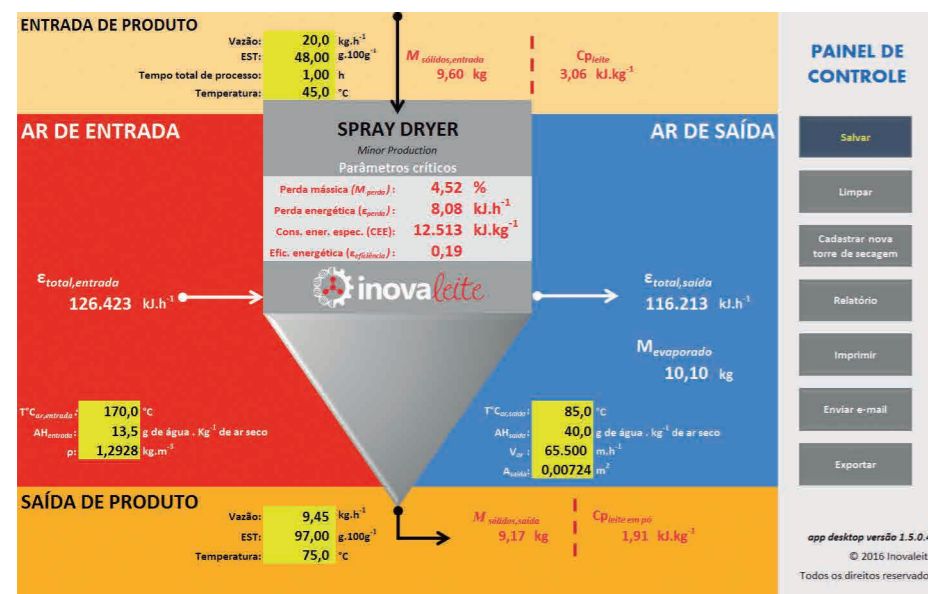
ENTRADA DE PRODUTO

| | | |
|---|---|---|
| Vazão: | 20,0 | $kg.h^{-1}$ |
| EST: | 48,00 | $g.100g^{-1}$ |
| Tempo total de processo: | 1,00 | h |
| Temperatura: | 45,0 | °C |

$M_{sólidos,entrada}$ 9,60 kg

$Cp_{leite}$ 3,06 $kJ.kg^{-1}$

PAINEL DE CONTROLE

AR DE ENTRADA

SPRAY DRYER
Minor Production
Parâmetros críticos

| | | |
|---|---|---|
| Perda mássica ($M_{perda}$): | 4,52 | % |
| Perda energética ($\varepsilon_{perda}$): | 8,08 | $kJ.h^{-1}$ |
| Cons. ener. espec. (CEE): | 12.513 | $kJ.kg^{-1}$ |
| Efic. energética ($\varepsilon_{eficiência}$): | 0,19 | |

AR DE SAÍDA

Salvar

Limpar

Cadastrar nova torre de secagem

Relatório

Imprimir

Enviar e-mail

Exportar

$\varepsilon_{total,entrada}$
126.423 $kJ.h^{-1}$

inovaleite

$\varepsilon_{total,saída}$
116.213 $kJ.h^{-1}$

$M_{evaporado}$
10,10 kg

| | | |
|---|---|---|
| $T°C_{ar,entrada}$: | 170,0 | °C |
| $AH_{entrada}$: | 13,5 | g de água . $Kg^{-1}$ de ar seco |
| ρ: | 1,2928 | $kg.m^{-3}$ |

| | | |
|---|---|---|
| $T°C_{ar,saída}$: | 85,0 | °C |
| $AH_{saída}$: | 40,0 | g de água . $kg^{-1}$ de ar seco |
| $V_{ar}$: | 65.500 | $m.h^{-1}$ |
| $A_{saída}$: | 0,00724 | $m^2$ |

SAÍDA DE PRODUTO

| | | |
|---|---|---|
| Vazão: | 9,45 | $kg.h^{-1}$ |
| EST: | 97,00 | $g.100g^{-1}$ |
| Temperatura: | 75,0 | °C |

$M_{sólidos,saída}$ 9,17 kg

$Cp_{leite\ em\ pó}$ 1,91 $kJ.kg^{-1}$

app desktop versão 1.5.0.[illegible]
© 2016 Inovaleit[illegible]
Todos os direitos reservado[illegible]